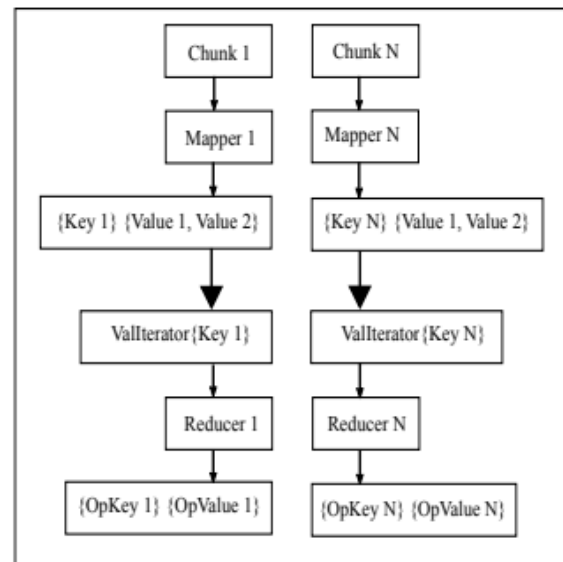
Chunk 1

Mapper 1

{Key 1} {Value 1, Value 2}

ValIterator{Key 1}

Reducer 1

{OpKey 1} {OpValue 1}

Chunk N

Mapper N

{Key N} {Value 1, Value 2}

ValIterator{Key N}

Reducer N

{OpKey N} {OpValue N}